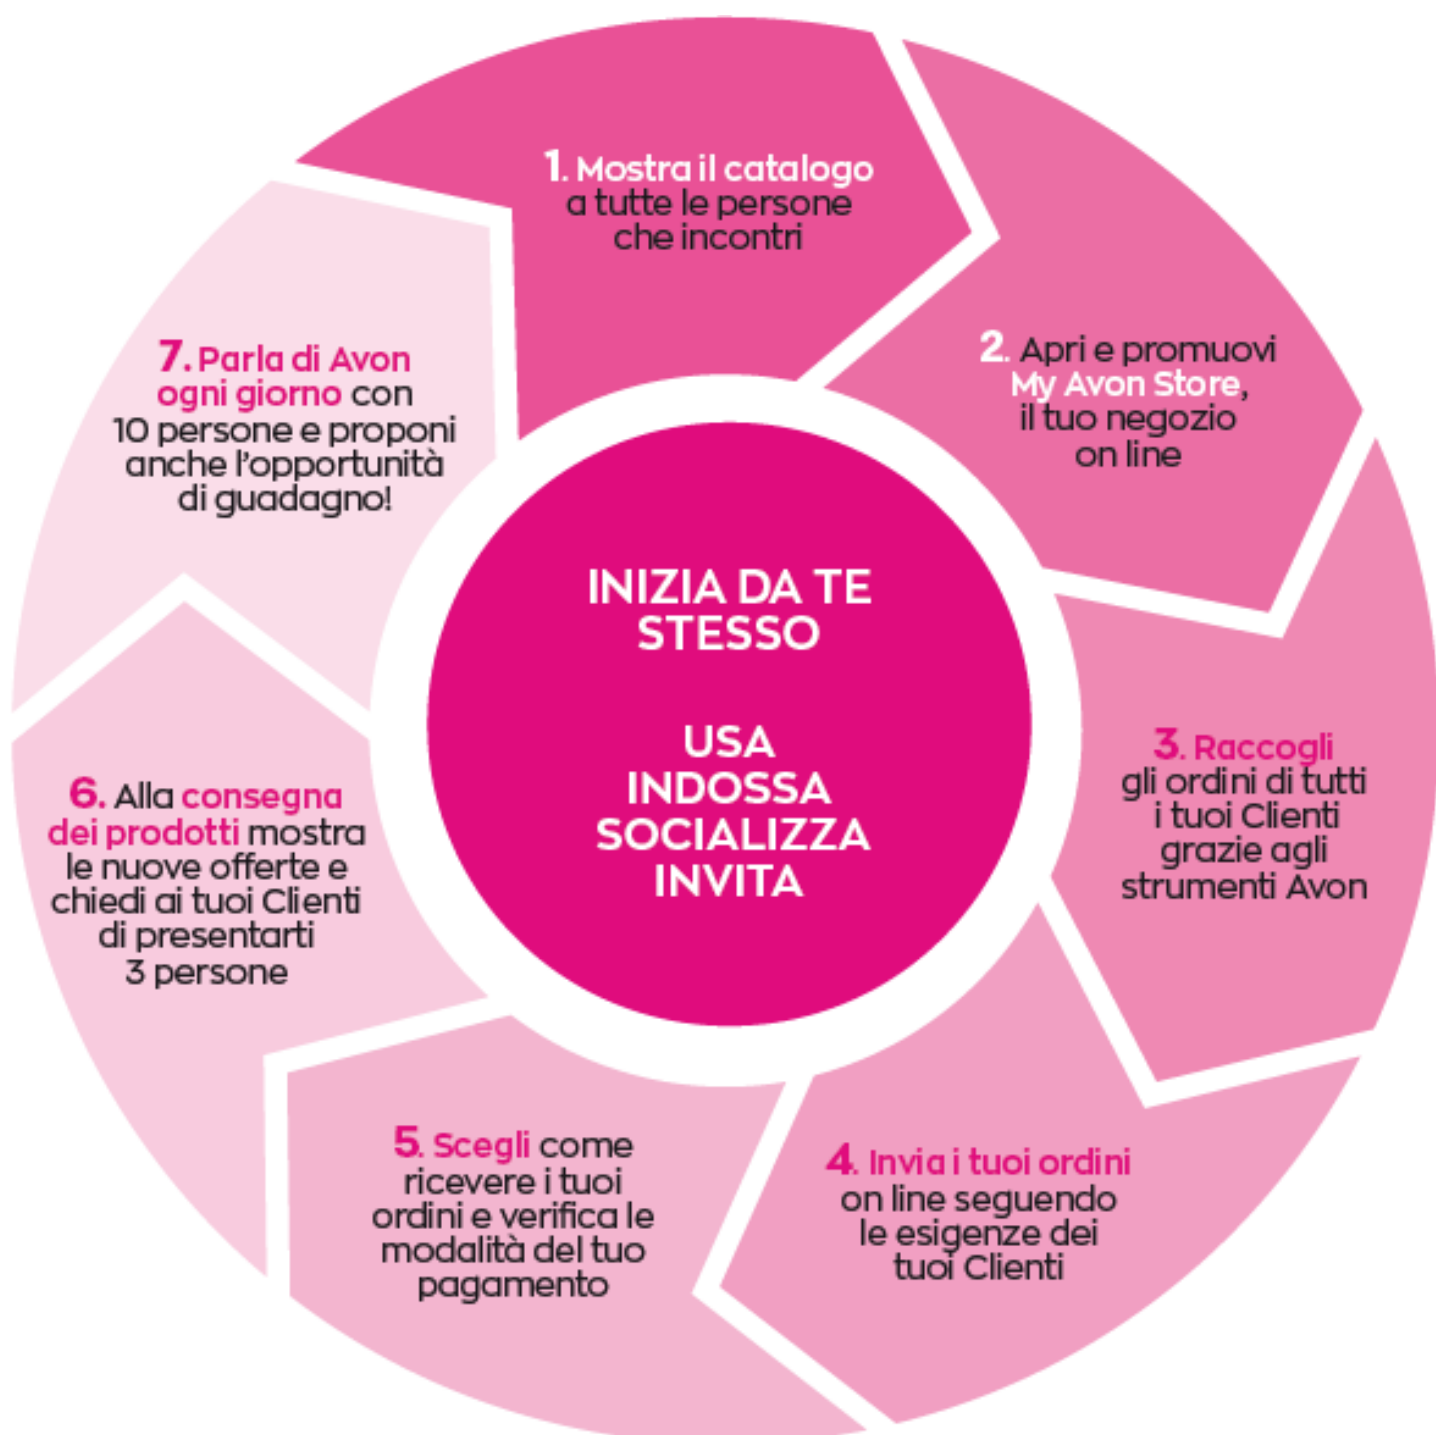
1. Mostra il catalogo a tutte le persone che incontri

2. Apri e promuovi My Avon Store, il tuo negozio on line

3. Raccogli gli ordini di tutti i tuoi Clienti grazie agli strumenti Avon

4. Invia i tuoi ordini on line seguendo le esigenze dei tuoi Clienti

5. Scegli come ricevere i tuoi ordini e verifica le modalità del tuo pagamento

6. Alla consegna dei prodotti mostra le nuove offerte e chiedi ai tuoi Clienti di presentarti 3 persone

7. Parla di Avon ogni giorno con 10 persone e proponi anche l'opportunità di guadagno!

INIZIA DA TE STESSO

USA
INDOSSA
SOCIALIZZA
INVITA